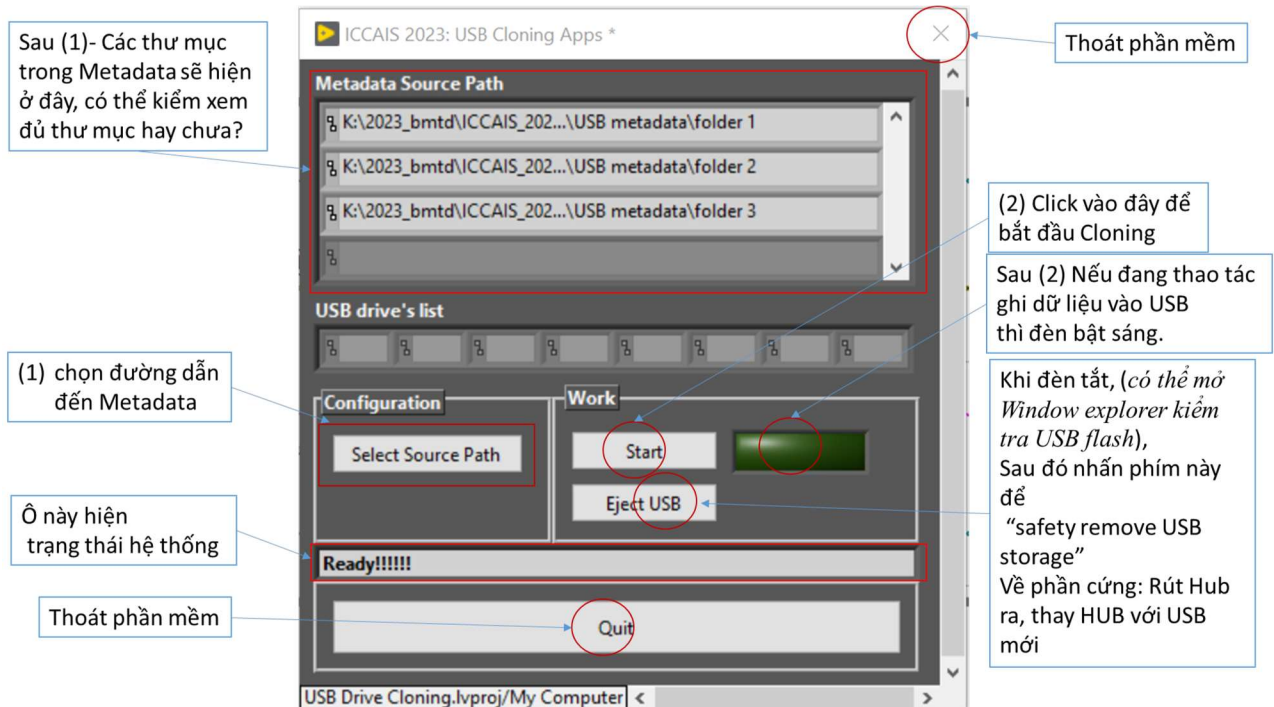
Sau (1)- Các thư mục trong Metadata sẽ hiện ở đây, có thể kiểm xem đủ thư mục hay chưa?

ICCAIS 2023: USB Cloning Apps *

Thoát phần mềm

Metadata Source Path

K:\2023_bmtd\ICCAIS_202...\USB metadata\folder 1

K:\2023_bmtd\ICCAIS_202...\USB metadata\folder 2

K:\2023_bmtd\ICCAIS_202...\USB metadata\folder 3

(2) Click vào đây để bắt đầu Cloning

Sau (2) Nếu đang thao tác ghi dữ liệu vào USB thì đèn bật sáng.

USB drive's list

(1) chọn đường dẫn đến Metadata

Configuration

Select Source Path

Work

Start

Eject USB

Khi đèn tắt, (có thể mở Window explorer kiểm tra USB flash), Sau đó nhấn phím này để "safety remove USB storage" Về phần cứng: Rút Hub ra, thay HUB với USB mới

Ô này hiện trạng thái hệ thống

Ready!!!!!!

Thoát phần mềm

Quit

USB Drive Cloning.lvproj/My Computer